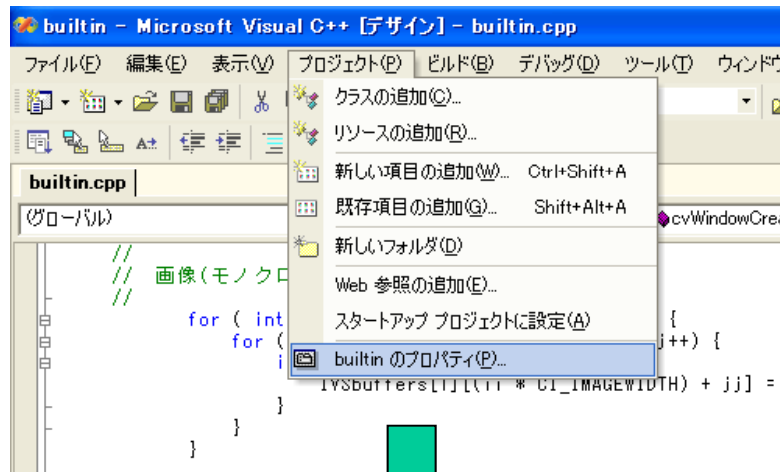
builtin - Microsoft Visual C++ [デザイン] - builtin.cpp

ファイル(F) 編集(E) 表示(V) プロジェクト(P) ビルド(B) デバッグ(D) ツール(T) ウィンドウ

builtin.cpp

(グローバル)

cvWindowCre

//
// 画像(モノクロ
//
for ( int
for (
i
IVSbuffers[i][(ii * CI_IMAGEWIDTH) + jj] =
}
}
}

j++) {
{

クラスの追加(C)...
リソースの追加(R)...
新しい項目の追加(W)... Ctrl+Shift+A
既存項目の追加(G)... Shift+Alt+A
新しいフォルダ(D)
Web 参照の追加(E)...
スタートアップ プロジェクトに設定(A)
builtin のプロパティ(P)...